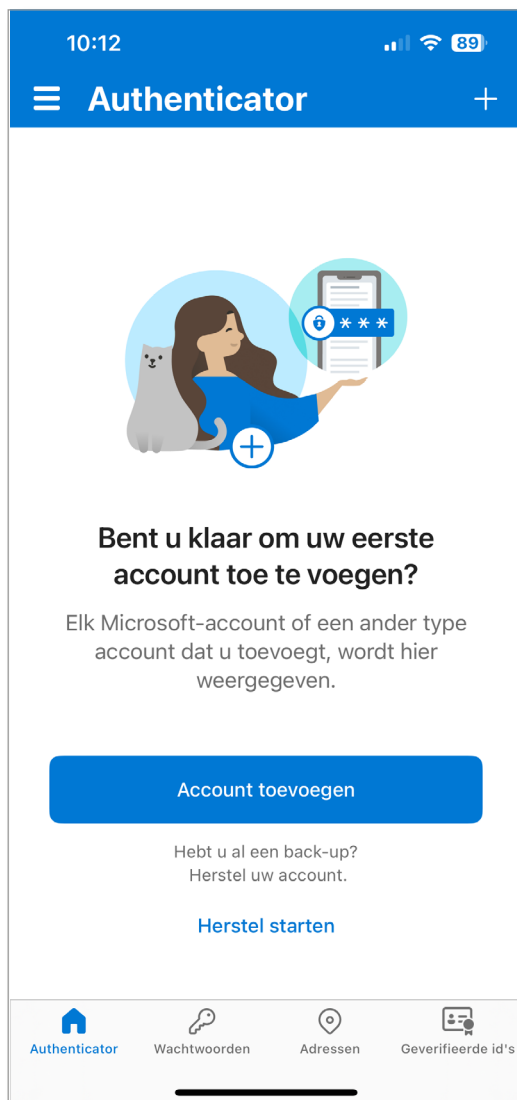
10:12

89

Authenticator

+

***

Bent u klaar om uw eerste account toe te voegen?

Elk Microsoft-account of een ander type account dat u toevoegt, wordt hier weergegeven.

Account toevoegen

Hebt u al een back-up?
Herstel uw account.

Herstel starten

Authenticator
Wachtwoorden
Adressen
Geverifieerde id's